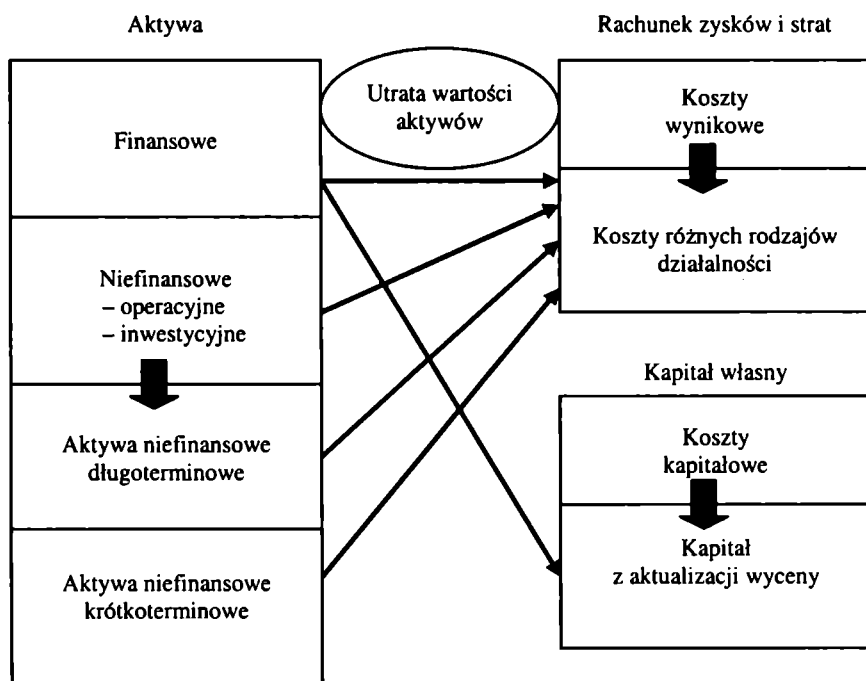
Aktywa

Finansowe

Niefinansowe
– operacyjne
– inwestycyjne

Aktywa niefinansowe długoterminowe

Aktywa niefinansowe krótkoterminowe

Utrata wartości aktywów

Rachunek zysków i strat

Koszty wynikowe

Koszty różnych rodzajów działalności

Kapitał własny

Koszty kapitałowe

Kapitał z aktualizacji wyceny